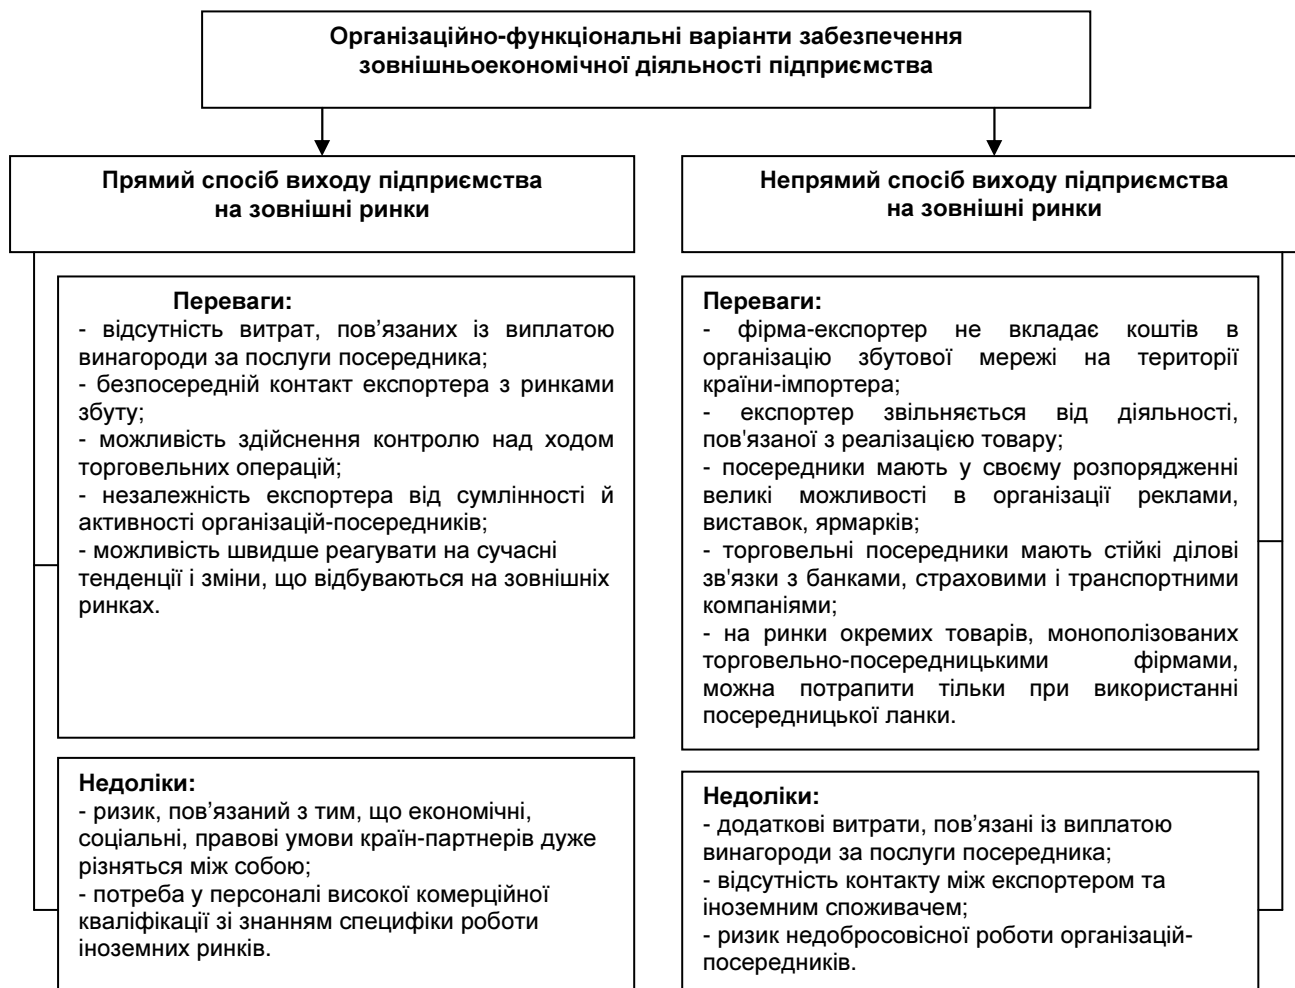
Організаційно-функціональні варіанти забезпечення зовнішньоекономічної діяльності підприємства

Прямий спосіб виходу підприємства на зовнішні ринки

Переваги:
- відсутність витрат, пов’язаних із виплатою винагороди за послуги посередника;
- безпосередній контакт експортера з ринками збуту;
- можливість здійснення контролю над ходом торговельних операцій;
- незалежність експортера від сумлінності й активності організацій-посередників;
- можливість швидше реагувати на сучасні тенденції і зміни, що відбуваються на зовнішніх ринках.

Недоліки:
- ризик, пов’язаний з тим, що економічні, соціальні, правові умови країн-партнерів дуже різняться між собою;
- потреба у персоналі високої комерційної кваліфікації зі знанням специфіки роботи іноземних ринків.

Непрямий спосіб виходу підприємства на зовнішні ринки

Переваги:
- фірма-експортер не вкладає коштів в організацію збутової мережі на території країни-імпортера;
- експортер звільняється від діяльності, пов'язаної з реалізацією товару;
- посередники мають у своєму розпорядженні великі можливості в організації реклами, виставок, ярмарків;
- торговельні посередники мають стійкі ділові зв'язки з банками, страховими і транспортними компаніями;
- на ринки окремих товарів, монополізованих торговельно-посередницькими фірмами, можна потрапити тільки при використанні посередницької ланки.

Недоліки:
- додаткові витрати, пов’язані із виплатою винагороди за послуги посередника;
- відсутність контакту між експортером та іноземним споживачем;
- ризик недобросовісної роботи організацій-посередників.